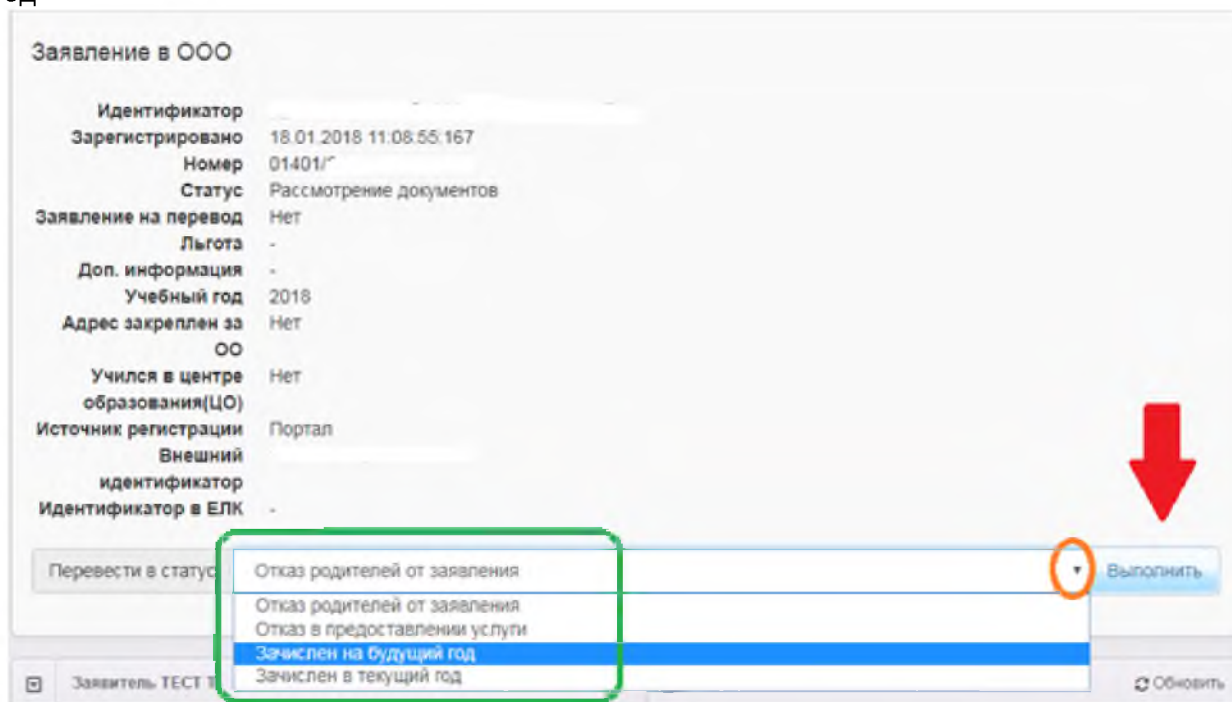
од

Заявление в ООО

| | |
|---|---|
| Идентификатор | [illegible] |
| Зарегистрировано | 18.01.2018 11:08:55.167 |
| Номер | 01401/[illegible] |
| Статус | Рассмотрение документов |
| Заявление на перевод | Нет |
| Льгота | - |
| Доп. информация | - |
| Учебный год | 2018 |
| Адрес закреплен за ОО | Нет |
| Учился в центре образования(ЦО) | Нет |
| Источник регистрации | Портал |
| Внешний идентификатор | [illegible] |
| Идентификатор в ЕЛК | - |

Перевести в статус

Отказ родителей от заявления

Выполнить

Отказ родителей от заявления
Отказ в предоставлении услуги
Зачислен на будущий год
Зачислен в текущий год

Заявитель ТЕСТ Т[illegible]

Обновить